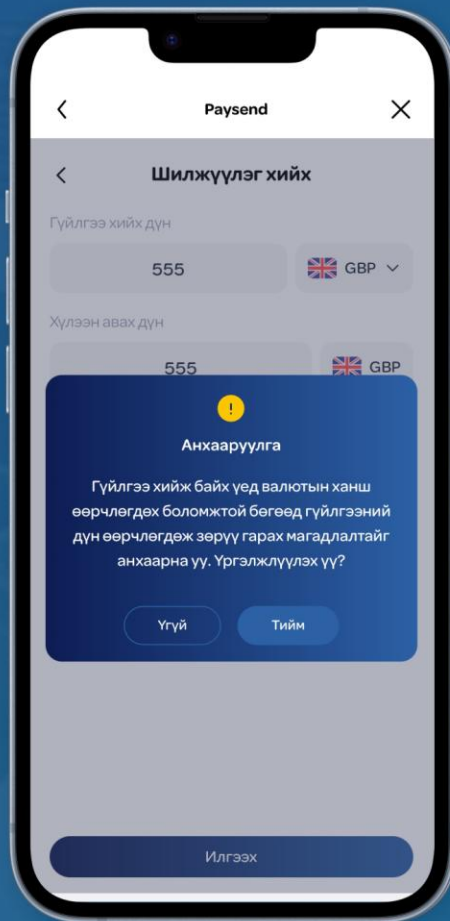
Paysend

Шилжүүлэг хийх

Гүйлгээ хийх дүн

555

GBP

Хүлээн авах дүн

555

GBP

!

Анхааруулга

Гүйлгээ хийж байх үед валютын ханш өөрчлөгдөх боломжтой бөгөөд гүйлгээний дүн өөрчлөгдөж зөрүү гарах магадлалтайг анхаарна уу. Үргэлжлүүлэх үү?

Үгүй

Тийм

Илгээх